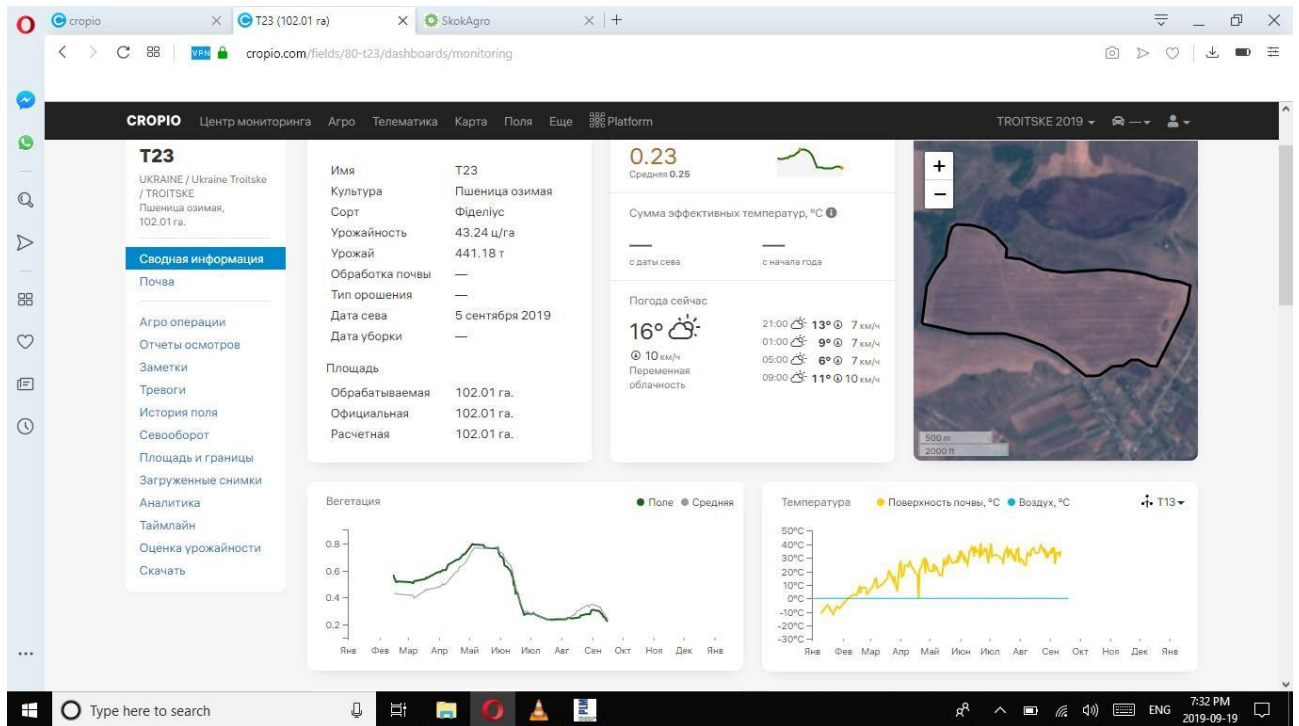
cropio | T23 (102.01 га) | SkokAgro

cropio.com/fields/80-t23/dashboards/monitoring

CROPIO Центр мониторинга Агро Телематика Карта Поля Еще Platform TROITSKE 2019

T23
UKRAINE / Ukraine Troitske / TROITSKE
Пшеница озимая, 102.01 га.

Сводная информация
Почва

Агро операции
Отчеты осмотров
Заметки
Тревоги
История поля
Севооборот
Площадь и границы
Загруженные снимки
Аналитика
Таймлайн
Оценка урожайности
Скачать

| Имя | T23 |
|---|---|
| Культура | Пшеница озимая |
| Сорт | Фіделіус |
| Урожайность | 43.24 ц/га |
| Урожай | 441.18 т |
| Обработка почвы | — |
| Тип орошения | — |
| Дата сева | 5 сентября 2019 |
| Дата уборки | — |

Площадь

| Обрабатываемая | 102.01 га. |
|---|---|
| Официальная | 102.01 га. |
| Расчетная | 102.01 га. |

0.23
Средняя 0.25

Сумма эффективных температур, °C

— с даты сева
— с начала года

Погода сейчас
16°
10 км/ч
Переменная облачность

21:00 13° 7 км/ч
01:00 9° 7 км/ч
05:00 6° 7 км/ч
09:00 11° 10 км/ч

500 m
2000 ft

Вегетация ● Поле ● Средняя
0.8
0.6
0.4
0.2
Янв Фев Мар Апр Май Июн Июл Авг Сен Окт Ноя Дек Янв

Температура ● Поверхность почвы, °C ● Воздух, °C T13
50°C
40°C
30°C
20°C
10°C
0°C
-10°C
-20°C
-30°C
Янв Фев Мар Апр Май Июн Июл Авг Сен Окт Ноя Дек Янв

Type here to search
ENG 7:32 PM 2019-09-19